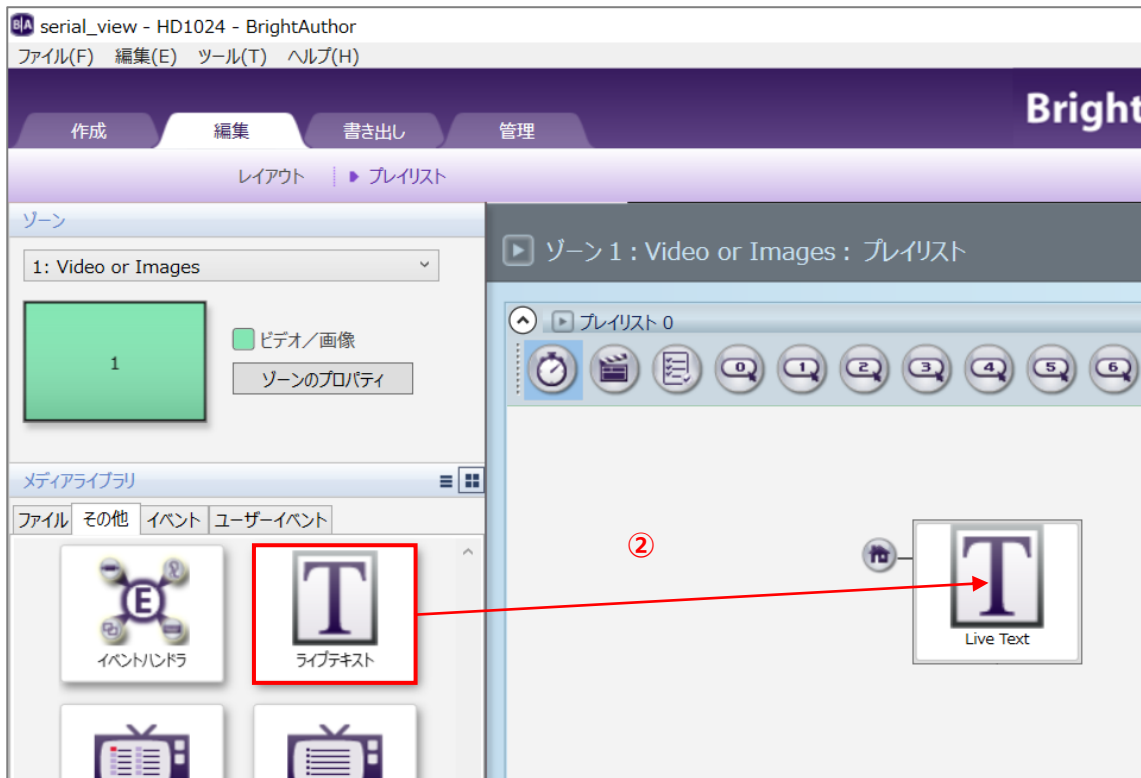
serial_view - HD1024 - BrightAuthor
ファイル(F) 編集(E) ツール(T) ヘルプ(H)

作成 編集 書き出し 管理

Bright

レイアウト ▸ プレイリスト

ゾーン
1: Video or Images
1
ビデオ／画像
ゾーンのプロパティ

ゾーン 1 : Video or Images : プレイリスト

プレイリスト 0

0 1 2 3 4 5 6

メディアライブラリ
ファイル その他 イベント ユーザーイベント

E
イベントハンドラ

T
ライブテキスト

②

T
Live Text